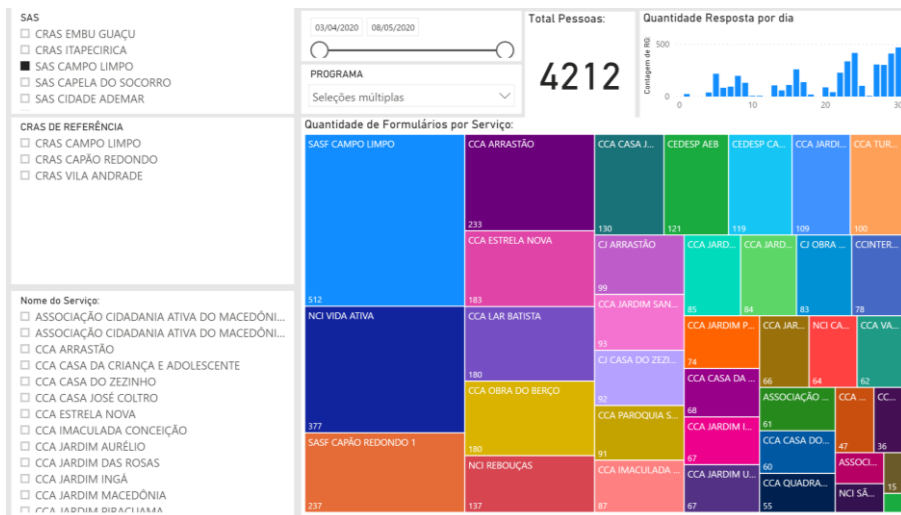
SAS
☐ CRAS EMBU GUAÇU
☐ CRAS ITAPECIRICA
■ SAS CAMPO LIMPO
☐ SAS CAPELA DO SOCORRO
☐ SAS CIDADE ADEMAR

CRAS DE REFERÊNCIA
☐ CRAS CAMPO LIMPO
☐ CRAS CAPÃO REDONDO
☐ CRAS VILA ANDRADE

Nome do Serviço:
☐ ASSOCIAÇÃO CIDADANIA ATIVA DO MACEDÔNI...
☐ ASSOCIAÇÃO CIDADANIA ATIVA DO MACEDÔNI...
☐ CCA ARRASTÃO
☐ CCA CASA DA CRIANÇA E ADOLESCENTE
☐ CCA CASA DO ZEZINHO
☐ CCA CASA JOSÉ COLTRO
☐ CCA ESTRELA NOVA
☐ CCA IMACULADA CONCEIÇÃO
☐ CCA JARDIM AURÉLIO
☐ CCA JARDIM DAS ROSAS
☐ CCA JARDIM INGÁ
☐ CCA JARDIM MACEDÔNIA
☐ CCA JARDIM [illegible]

03/04/2020 08/05/2020

PROGRAMA
Seleções múltiplas

Total Pessoas:
4212

Quantidade Resposta por dia
500
0
Contagem de RG
0 10 20 30

Quantidade de Formulários por Serviço:
SASF CAMPO LIMPO 512
CCA ARRASTÃO 233
CCA CASA J... 130
CEDESP AEB 121
CEDESP CA... 119
CCA JARDI... 109
CCA TUR... 100
CCA ESTRELA NOVA 183
CJ ARRASTÃO 99
CCA JARD... 85
CCA JARD... 84
CJ OBRA ... 83
CCINTER... 78
NCI VIDA ATIVA 377
CCA LAR BATISTA 180
CCA JARDIM SAN... 93
CCA JARDIM P... 74
CCA JAR... 66
NCI CA... 64
CCA VA... 62
CJ CASA DO ZEZI... 92
CCA CASA DA ... 68
ASSOCIAÇÃO ... 61
CCA ... 47
CC... 36
CCA OBRA DO BERÇO 180
CCA PAROQUIA S... 91
CCA JARDIM I... 67
CCA CASA DO... 60
SASF CAPÃO REDONDO 1 237
NCI REBOUÇAS 137
CCA IMACULADA ... 87
CCA JARDIM U... 59
ASSOCI...
CCA QUADRA... 55
NCI SÃ...
15